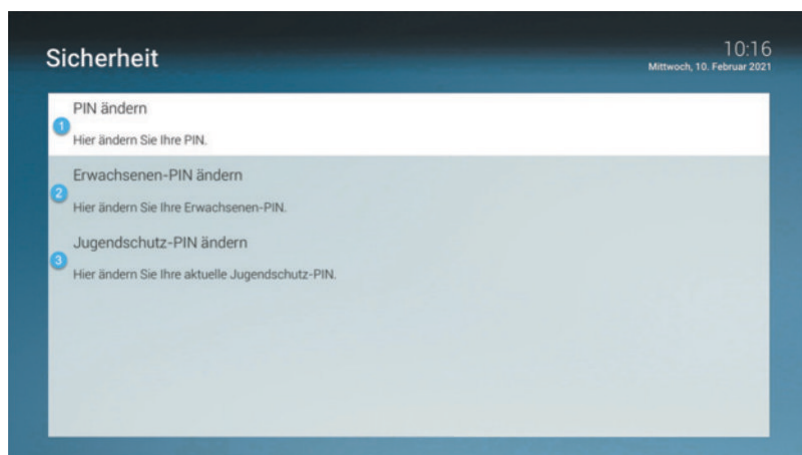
Sicherheit

10:16
Mittwoch, 10. Februar 2021

1
PIN ändern
Hier ändern Sie Ihre PIN.

2
Erwachsenen-PIN ändern
Hier ändern Sie Ihre Erwachsenen-PIN.

3
Jugendschutz-PIN ändern
Hier ändern Sie Ihre aktuelle Jugendschutz-PIN.